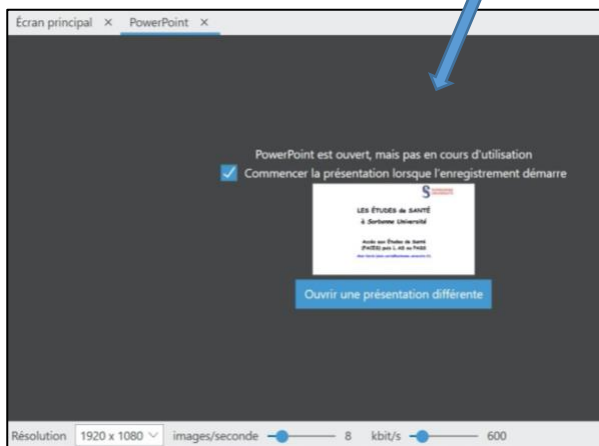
Écran principal × PowerPoint ×

PowerPoint est ouvert, mais pas en cours d'utilisation

Commencer la présentation lorsque l'enregistrement démarre

LES ÉTUDES de SANTÉ
à Sorbonne Université

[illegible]

Ouvrir une présentation différente

Résolution 1920 x 1080 images/seconde 8 kbit/s 600